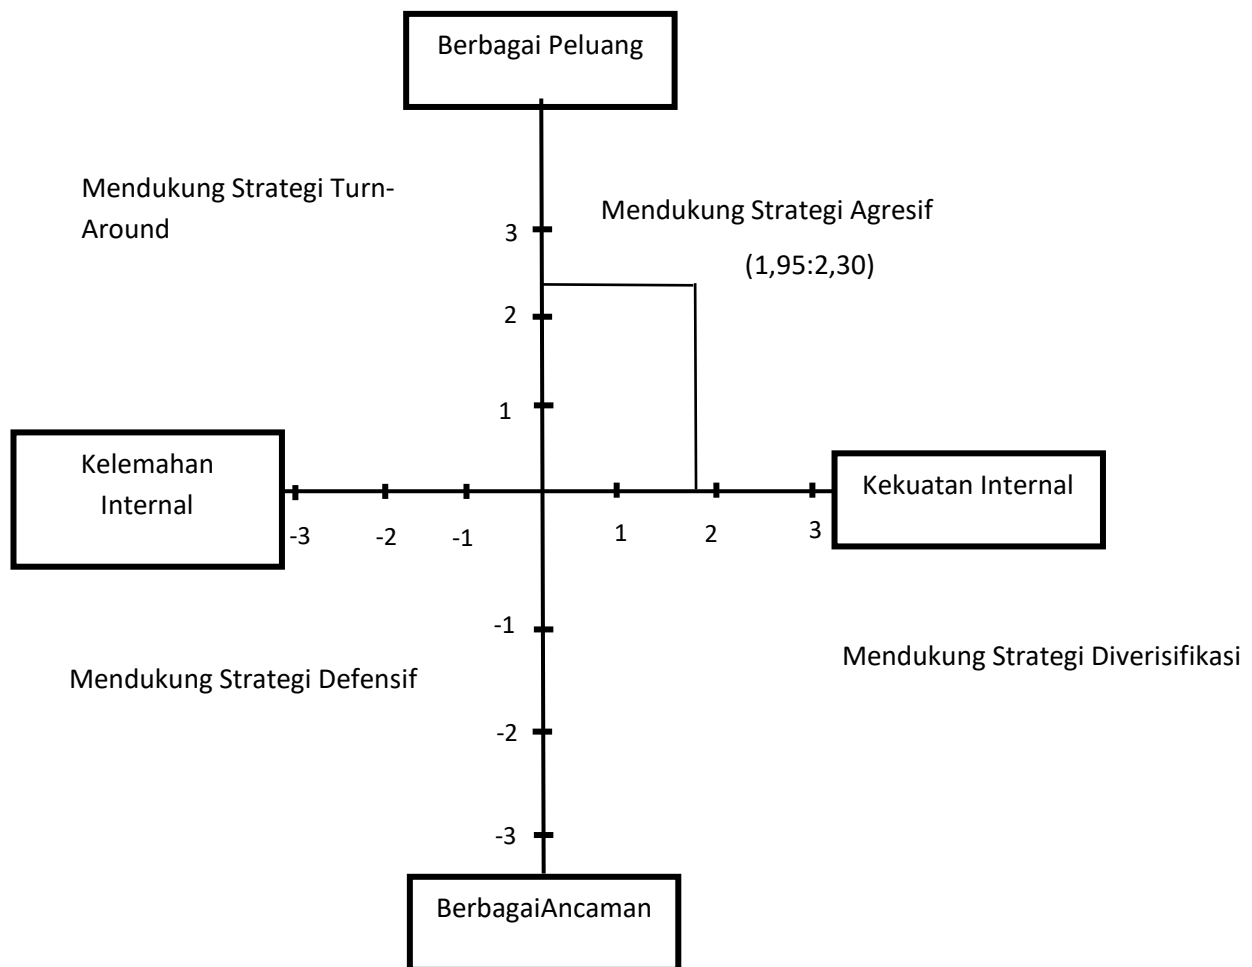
Berbagai Peluang

Mendukung Strategi Turn-Around

3

Mendukung Strategi Agresif

(1,95:2,30)

2

1

Kelemahan Internal

Kekuatan Internal

-3

-2

-1

1

2

3

-1

Mendukung Strategi Diverisifikasi

Mendukung Strategi Defensif

-2

-3

BerbagaiAncaman